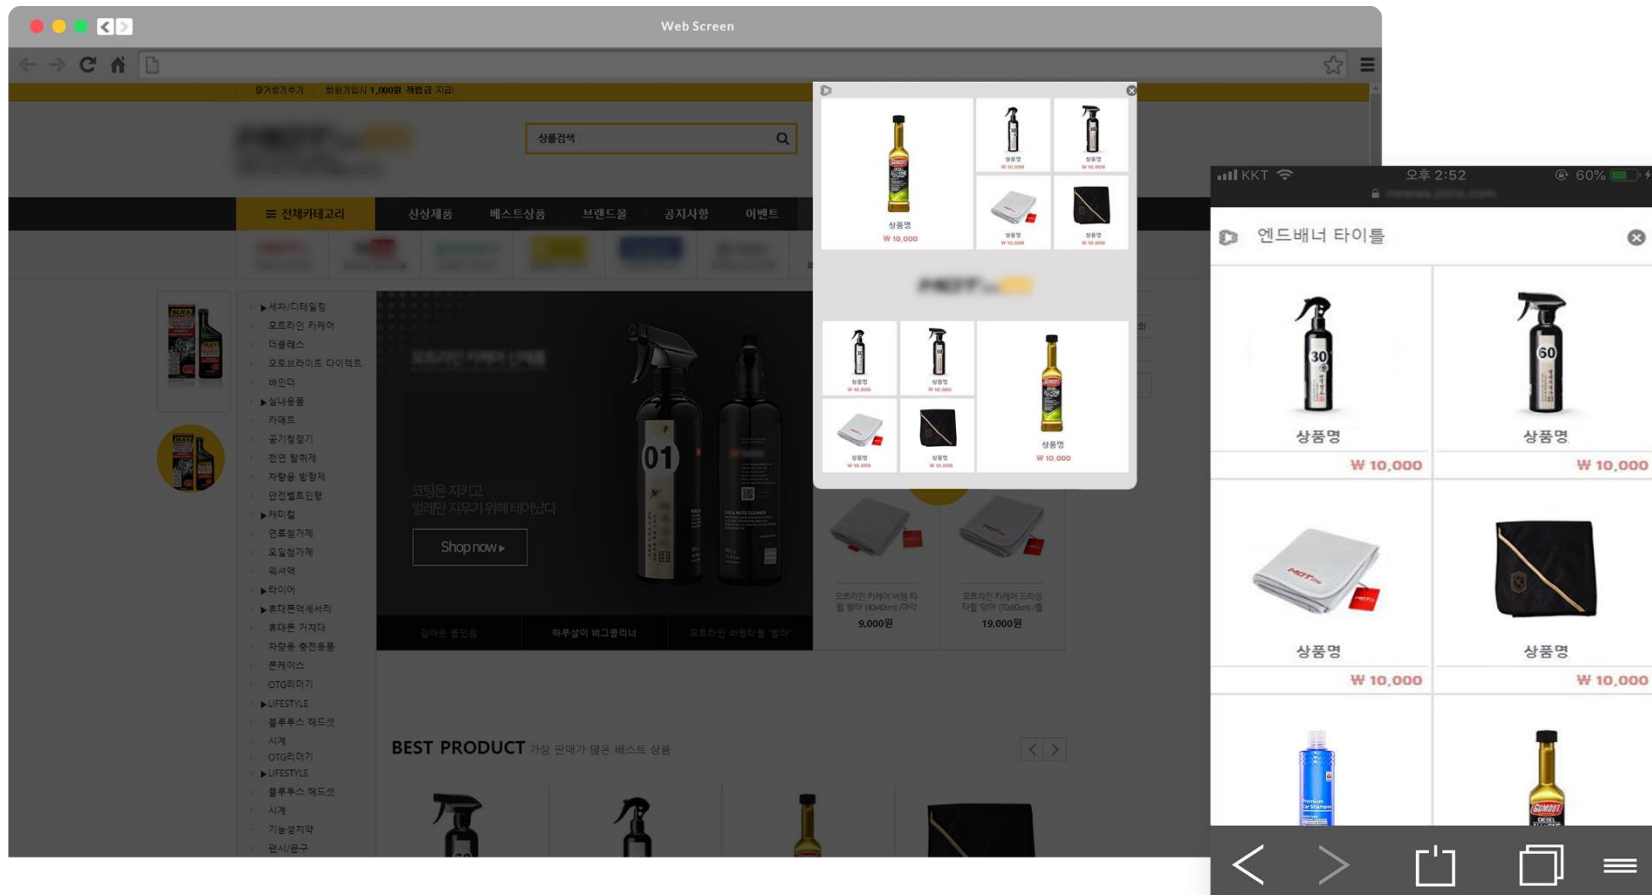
Web Screen

즐겨찾기추가 회원가입시 1,000원 적립금 지급!

상품검색

≡ 전체카테고리 신상제품 베스트상품 브랜드몰 공지사항 이벤트

▶세차/디테일링
모트라인 카케어
더블래스
오토브라이트 다이렉트
바인더
▶실내용품
카매트
공기청정기
천연 탈취제
차량용 방향제
안전벨트인형
▶카미랍
엔트럼가제
오일점가제
워셔액
▶타이어
▶휴대폰액세서리
휴대폰 거치대
차량용 충전용품
폰케이스
OTG리더기
▶LIFESTYLE
블루투스 헤드셋
시계
OTG리더기
▶LIFESTYLE
블루투스 헤드셋
시계
기능성지팡
편시/문구

코팅은 지키고
발레만 지우기 위해 태어났다

Shop now ▸

하루살이 버그클리너

9,000원
19,000원

BEST PRODUCT 가장 판매가 많은 베스트 상품

상품명
₩ 10,000
상품명
₩ 10,000

KKT 오후 2:52 60%

엔드배너 타이틀

상품명
₩ 10,000
상품명
₩ 10,000
상품명
₩ 10,000
상품명
₩ 10,000